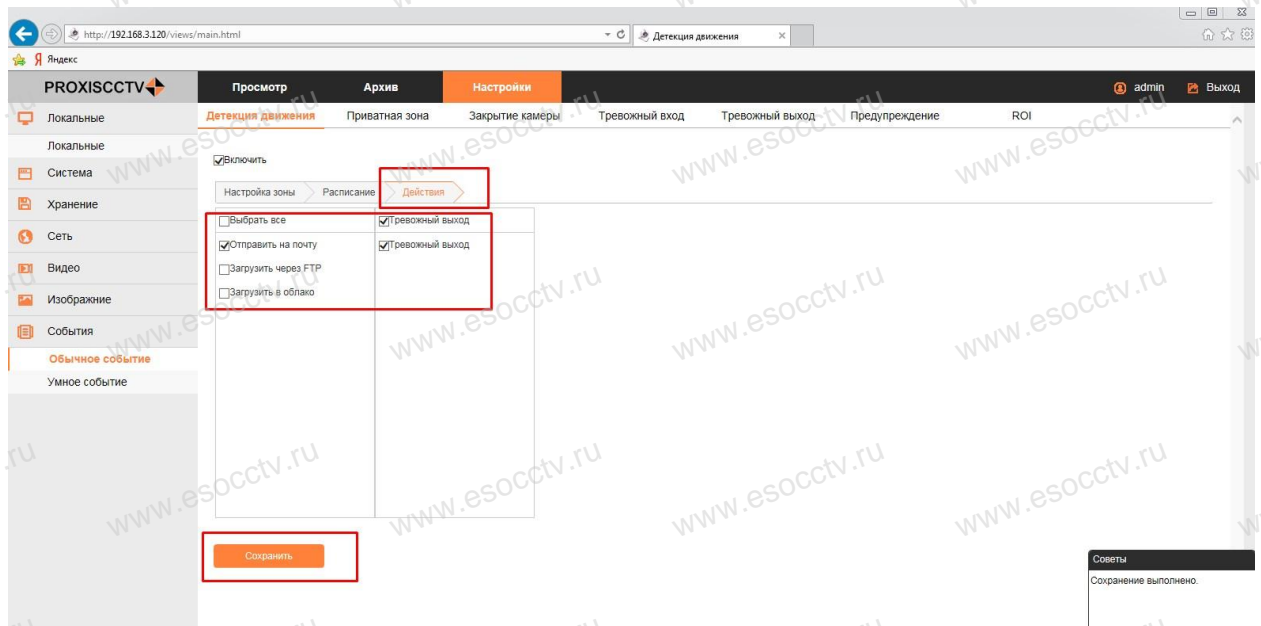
http://192.168.3.120/views/main.html

Детекция движения

Яндекс

PROXISCCTV

Просмотр Архив Настройки

admin Выход

Локальные
Локальные
Система
Хранение
Сеть
Видео
Изображние
События
Обычное событие
Умное событие

Детекция движения Приватная зона Закрытие камеры Тревожный вход Тревожный выход Предупреждение ROI

Включить

Настройка зоны Расписание Действия

Выбрать все
Отправить на почту
Загрузить через FTP
Загрузить в облако

Тревожный выход
Тревожный выход

Сохранить

Советы
Сохранение выполнено.

www.esocctv.ru www.esocctv.ru www.esocctv.ru www.esocctv.ru www.esocctv.ru www.esocctv.ru www.esocctv.ru www.esocctv.ru www.esocctv.ru www.esocctv.ru www.esocctv.ru www.esocctv.ru